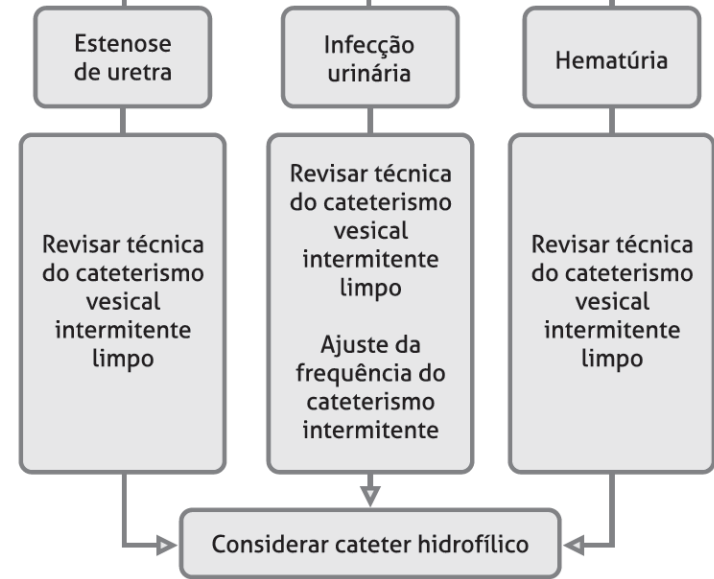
Estenose de uretra

Revisar técnica do cateterismo vesical intermitente limpo

Infecção urinária

Revisar técnica do cateterismo vesical intermitente limpo

Ajuste da frequência do cateterismo intermitente

Hematúria

Revisar técnica do cateterismo vesical intermitente limpo

Considerar cateter hidrofílico